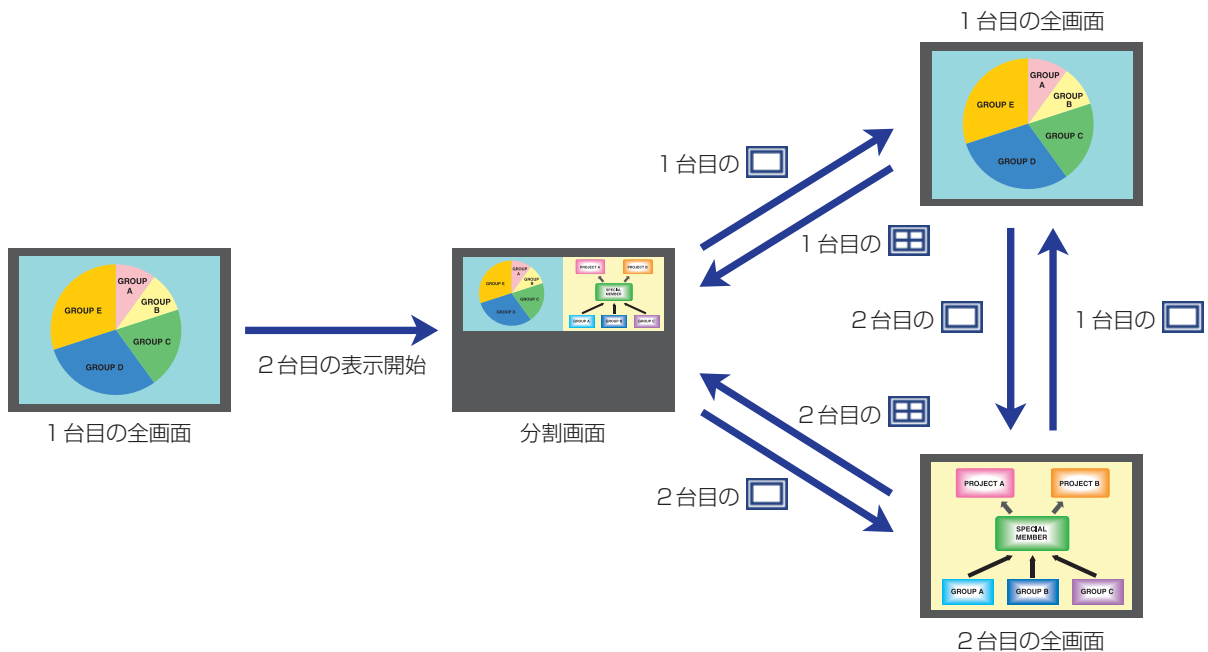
１台目の全画面

GROUP A
GROUP B
GROUP C
GROUP D
GROUP E

１台目の

１台目の

GROUP A
GROUP B
GROUP C
GROUP D
GROUP E

１台目の全画面

２台目の表示開始

GROUP A
GROUP B
GROUP C
GROUP D
GROUP E
PROJECT A
PROJECT B
SPECIAL MEMBER
GROUP A
GROUP B
GROUP C

分割画面

２台目の

１台目の

２台目の

２台目の

PROJECT A
PROJECT B
SPECIAL MEMBER
GROUP A
GROUP B
GROUP C

２台目の全画面